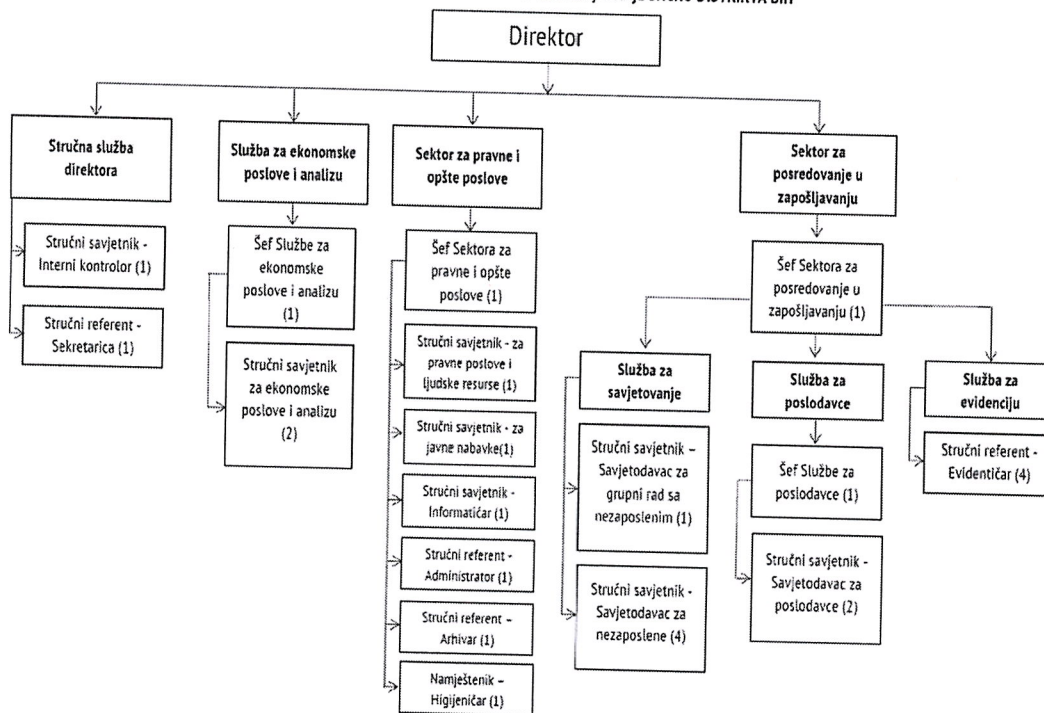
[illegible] DISTRIKTA BiH

Direktor

Stručna služba direktora

Stručni savjetnik - Interni kontrolor (1)

Stručni referent - Sekretarica (1)

Služba za ekonomske poslove i analizu

Šef Službe za ekonomske poslove i analizu (1)

Stručni savjetnik za ekonomske poslove i analizu (2)

Sektor za pravne i opšte poslove

Šef Sektora za pravne i opšte poslove (1)

Stručni savjetnik - za pravne poslove i ljudske resurse (1)

Stručni savjetnik - za javne nabavke(1)

Stručni savjetnik - Informatičar (1)

Stručni referent - Administrator (1)

Stručni referent – Arhivar (1)

Namještenik – Higijeničar (1)

Sektor za posredovanje u zapošljavanju

Šef Sektora za posredovanje u zapošljavanju (1)

Služba za savjetovanje

Stručni savjetnik – Savjetodavac za grupni rad sa nezaposlenim (1)

Stručni savjetnik - Savjetodavac za nezaposlene (4)

Služba za poslodavce

Šef Službe za poslodavce (1)

Stručni savjetnik - Savjetodavac za poslodavce (2)

Služba za evidenciju

Stručni referent - Evidentičar (4)